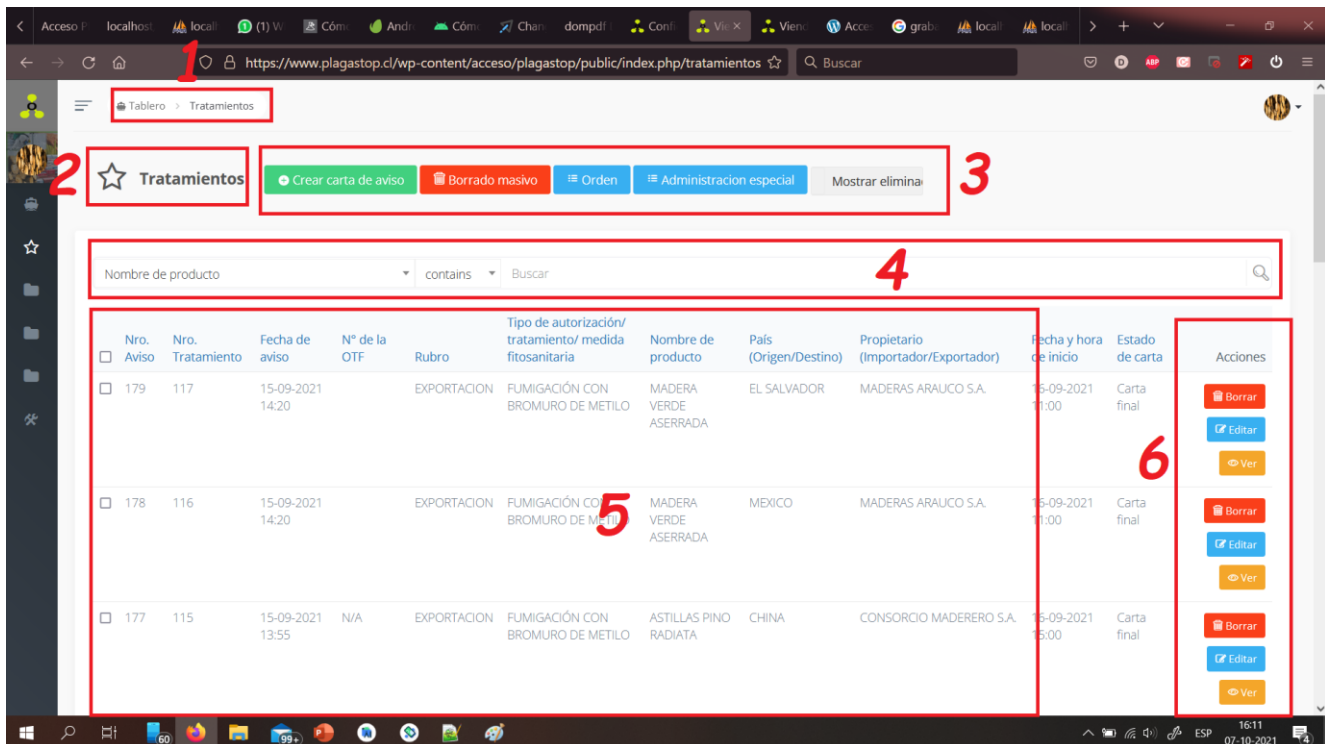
Acceso P | localhost | locall | (1) W | Cóm | Andr | Cóm | Chan | dompdf | Confi | Vie | Vien | Acce | grab | locall | locall

https://www.plagastop.cl/wp-content/acceso/plagastop/public/index.php/tratamientos

Buscar

1

Tablero > Tratamientos

2

Tratamientos

Crear carta de aviso | Borrado masivo | Orden | Administracion especial | Mostrar elimina

3

Nombre de producto | contains | Buscar

4

| | Nro. Aviso | Nro. Tratamiento | Fecha de aviso | N° de la OTF | Rubro | Tipo de autorización/ tratamiento/ medida fitosanitaria | Nombre de producto | País (Origen/Destino) | Propietario (Importador/Exportador) | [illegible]echa y hora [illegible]e inicio | Estado de carta | Acciones |
|---|---|---|---|---|---|---|---|---|---|---|---|---|
| ☐ | 179 | 117 | 15-09-2021 14:20 | | EXPORTACION | FUMIGACIÓN CON BROMURO DE METILO | MADERA VERDE ASERRADA | EL SALVADOR | MADERAS ARAUCO S.A. | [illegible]5-09-2021 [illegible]1:00 | Carta final | Borrar Editar Ver |
| ☐ | 178 | 116 | 15-09-2021 14:20 | | EXPORTACION | FUMIGACIÓN CO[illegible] BROMURO DE ME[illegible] | MADERA VERDE ASERRADA | MEXICO | MADERAS ARAUCO S.A. | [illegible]5-09-2021 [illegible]1:00 | Carta final | Borrar Editar Ver |
| ☐ | 177 | 115 | 15-09-2021 13:55 | N/A | EXPORTACION | FUMIGACIÓN CON BROMURO DE METILO | ASTILLAS PINO RADIATA | CHINA | CONSORCIO MADERERO S.A. | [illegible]5-09-2021 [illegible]5:00 | Carta final | Borrar Editar Ver |

5

6

60 99+ ESP 16:11 07-10-2021 4